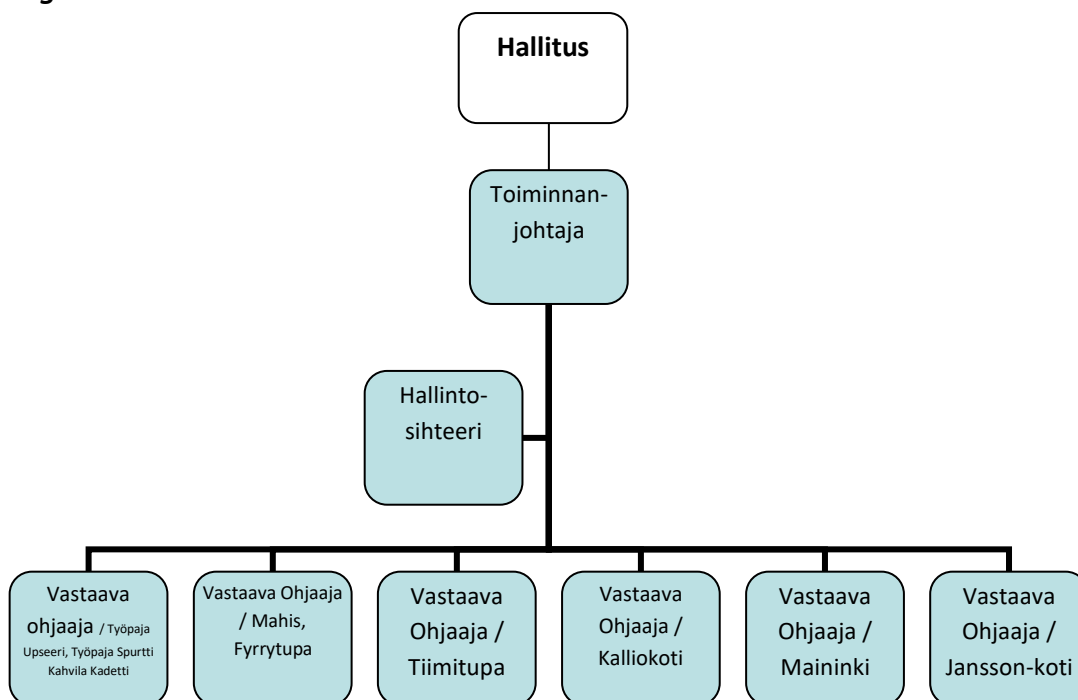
Hallitus

Toiminnanjohtaja

Hallintosihteeri

Vastaava ohjaaja / Työpaja Upseeri, Työpaja Spurtti Kahvila Kadetti

Vastaava Ohjaaja / Mahis, Fyrrytupa

Vastaava Ohjaaja / Tiimitupa

Vastaava Ohjaaja / Kalliokoti

Vastaava Ohjaaja / Maininki

Vastaava Ohjaaja / Jansson-koti